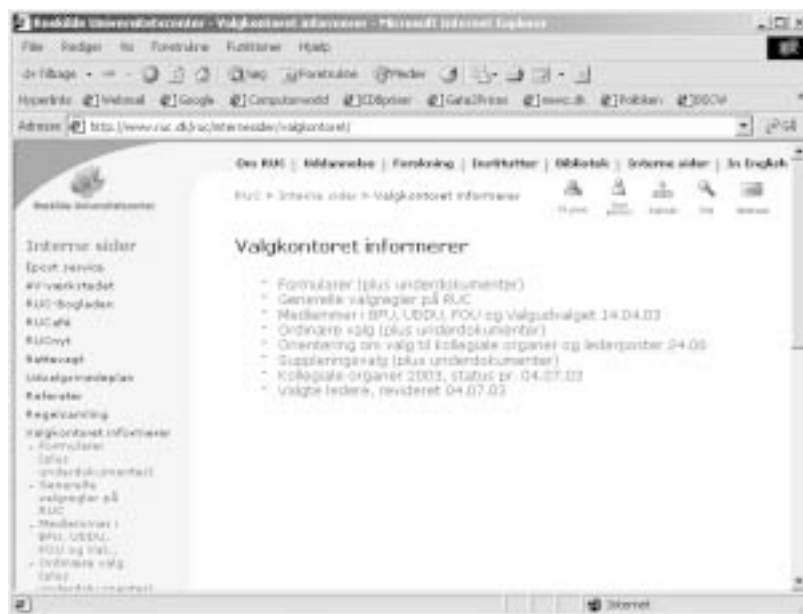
Roskilde Universitetscenter - Valgkontoret informerer - Microsoft Internet Explorer

Filer Rediger Vis Foretrukne Funktioner Hjælp

Tilbage Søg Foretrukne Medier

Hyperlinks Webmail Google Computerworld CDRoptions Gate2Prices mmc.dk Politiken DSOV

Adresse http://www.ruc.dk/ruc/internesider/valgkontoret/ Gå

Om RUC | Uddannelse | Forskning | Institutter | Bibliotek | Interne sider | In English

Roskilde Universitetscenter

RUC > Interne sider > Valgkontoret informerer

Interne sider

Epost service
AV-værkstedet
RUC-Bogladen
RUCafé
RUCnyt
Rattevagt
Udvalgsmødeplan
Referater
Regelsamling
Valgkontoret informerer
- Formularer (plus underdokumenter)
- Generelle valgregler på RUC
- Medlemmer i BPU, UDDU, FOU og Val...
- Ordinære valg (plus underdokumenter)

Valgkontoret informerer

Formularer (plus underdokumenter)
Generelle valgregler på RUC
Medlemmer i BPU, UDDU, FOU og Valgudvalget 14.04.03
Ordinære valg (plus underdokumenter)
Orientering om valg til kollegiale organer og lederposter 24.06
Suppleringsvalg (plus underdokumenter)
Kollegiale organer 2003, status pr. 04.07.03
Valgte ledere, revideret 04.07.03

Internet